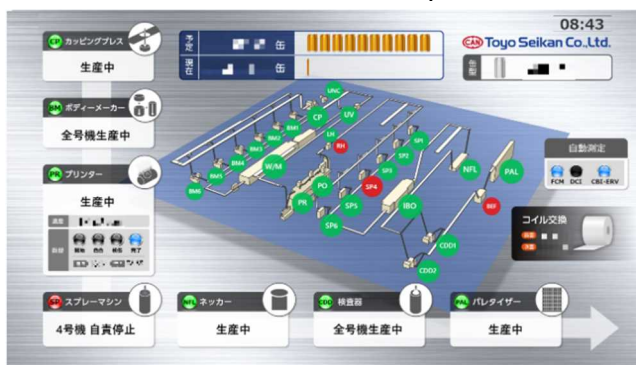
08:43

Toyo Seikan Co.,Ltd.

予定 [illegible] 缶

現在 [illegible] 缶

CP カッピングプレス

生産中

BM ボディーメーカー

全号機生産中

PR プリンター

生産中

SP スプレーマシン

4号機 自責停止

NFL ネッカー

生産中

CDD 検査器

全号機生産中

PAL パレタイザー

生産中

UNC
CP
UV
BM1
BM2
BM3
BM4
BM5
BM6
W/M
LH
RH
PO
PR
SP4
SP5
SP6
SP1
SP2
SP3
IBO
NFL
PAL
REF
CDD1
CDD2

自動測定

FCM
DCI
CBE-ERV

コイル交換